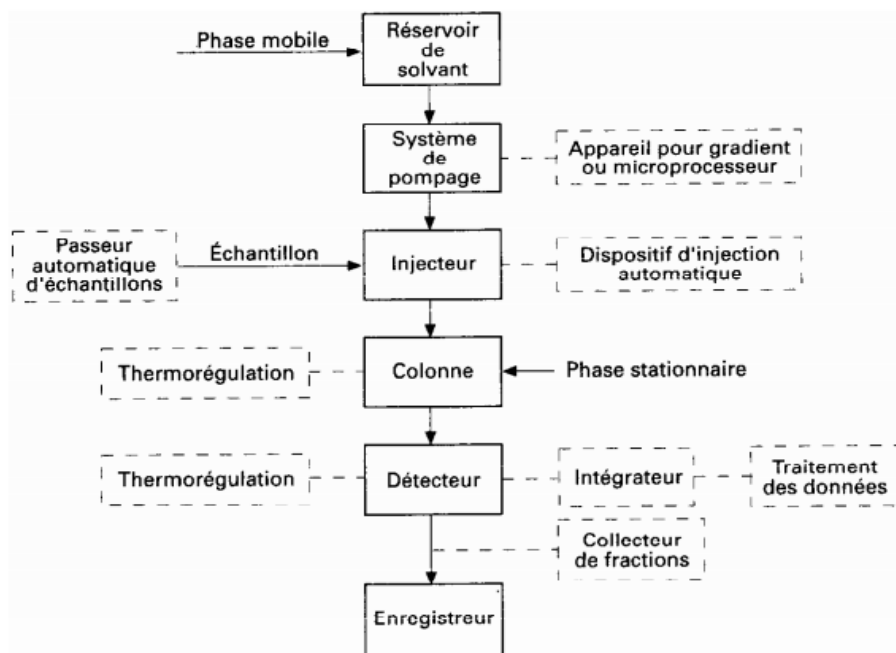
Phase mobile

Réservoir de solvant

Système de pompage

Appareil pour gradient ou microprocesseur

Passeur automatique d'échantillons

Échantillon

Injecteur

Dispositif d'injection automatique

Thermorégulation

Colonne

Phase stationnaire

Thermorégulation

Détecteur

Intégrateur

Traitement des données

Collecteur de fractions

Enregistreur